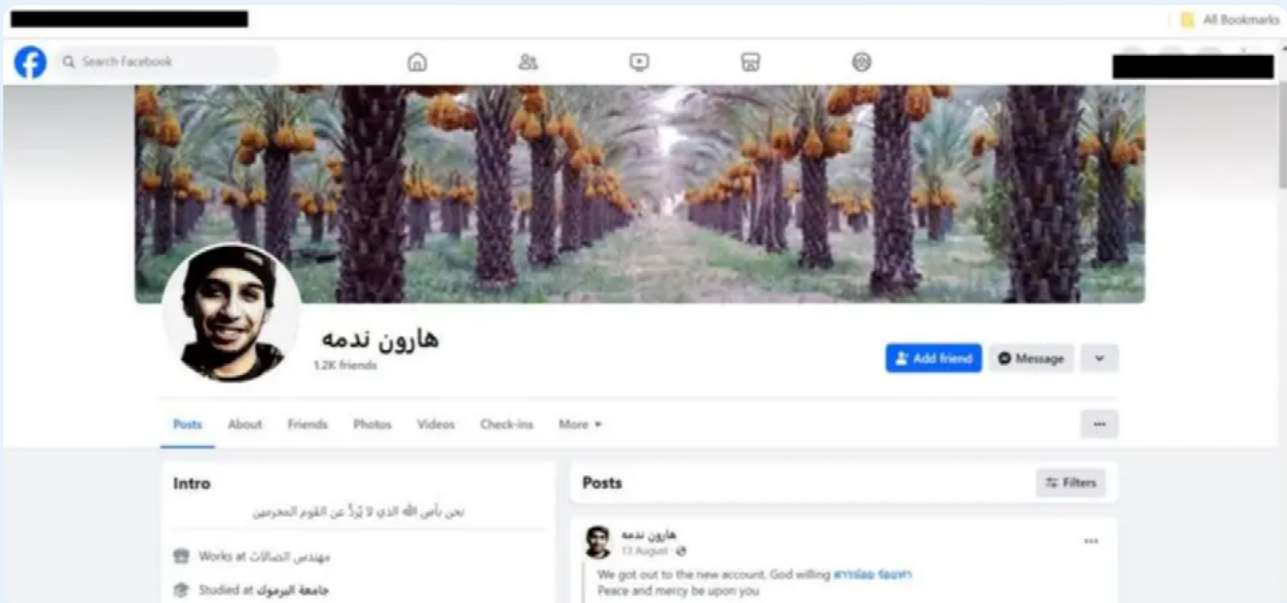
All Bookmarks

Search Facebook

هارون ندمه
1.2K friends

Add friend
Message

Posts About Friends Photos Videos Check-ins More

Intro

نحن بأس الله الذي لا يُرَدّ عن القوم المجرمين

Works at مهندس الصالات

Studied at جامعة اليرموك

Posts

Filters

هارون ندمه
13 August

We got out to the new account, God willing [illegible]
Peace and mercy be upon you